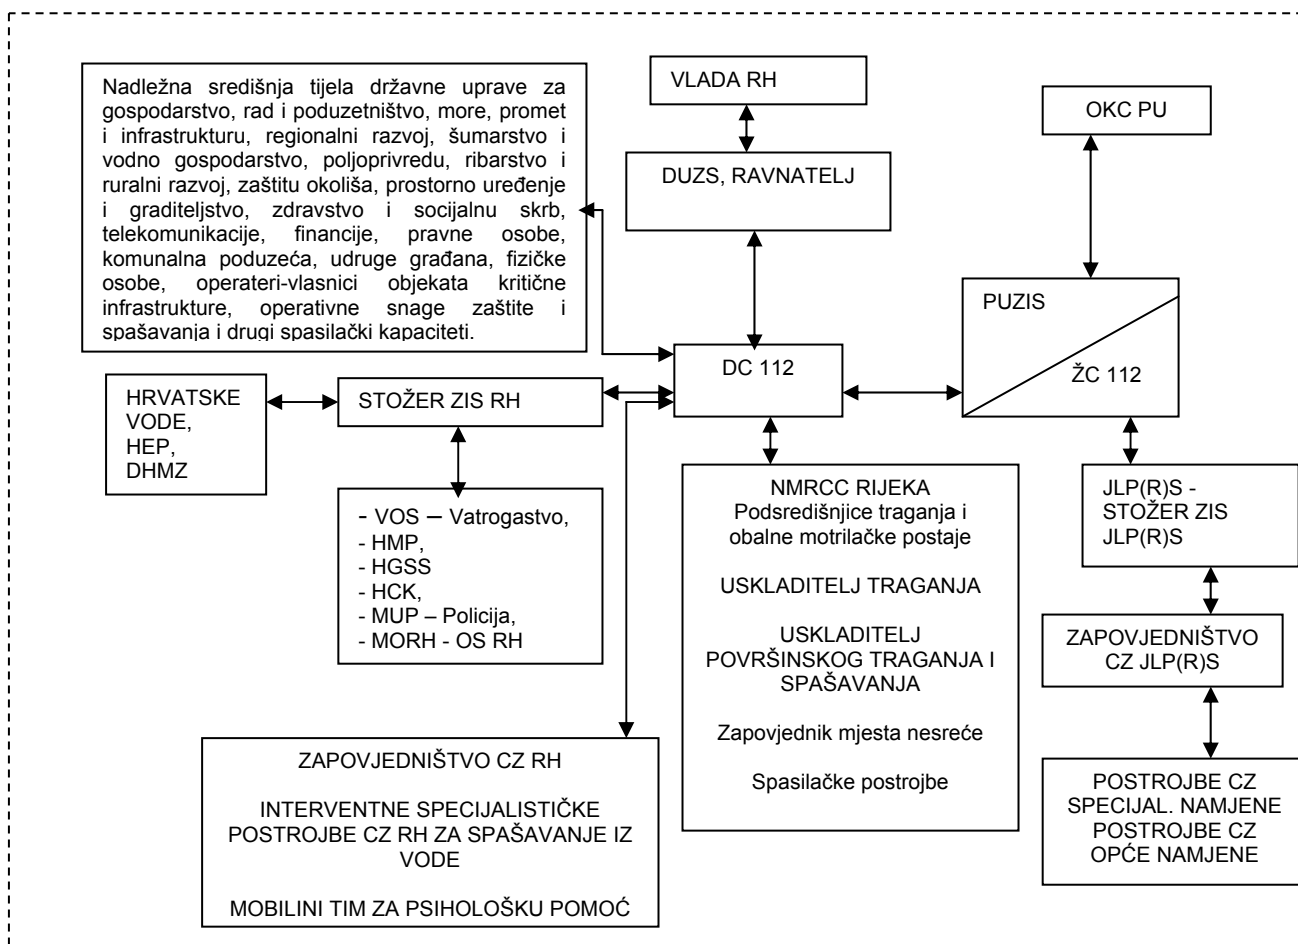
Nadležna središnja tijela državne uprave za gospodarstvo, rad i poduzetništvo, more, promet i infrastrukturu, regionalni razvoj, šumarstvo i vodno gospodarstvo, poljoprivredu, ribarstvo i ruralni razvoj, zaštitu okoliša, prostorno uređenje i graditeljstvo, zdravstvo i socijalnu skrb, telekomunikacije, financije, pravne osobe, komunalna poduzeća, udruge građana, fizičke osobe, operateri-vlasnici objekata kritične infrastrukture, operativne snage zaštite i spašavanja i drugi spasilački kapaciteti.

VLADA RH

DUZS, RAVNATELJ

OKC PU

PUZIS

ŽC 112

DC 112

HRVATSKE VODE, HEP, DHMZ

STOŽER ZIS RH

- VOS – Vatrogastvo,
- HMP,
- HGSS
- HCK,
- MUP – Policija,
- MORH - OS RH

NMRCC RIJEKA
Podsredišnjice traganja i obalne motrilačke postaje

USKLADITELJ TRAGANJA

USKLADITELJ POVRŠINSKOG TRAGANJA I SPAŠAVANJA

Zapovjednik mjesta nesreće

Spasilačke postrojbe

JLP(R)S - STOŽER ZIS JLP(R)S

ZAPOVJEDNIŠTVO CZ JLP(R)S

POSTROJBE CZ SPECIJAL. NAMJENE POSTROJBE CZ OPĆE NAMJENE

ZAPOVJEDNIŠTVO CZ RH

INTERVENTNE SPECIJALISTIČKE POSTROJBE CZ RH ZA SPAŠAVANJE IZ VODE

MOBILINI TIM ZA PSIHOLOŠKU POMOĆ